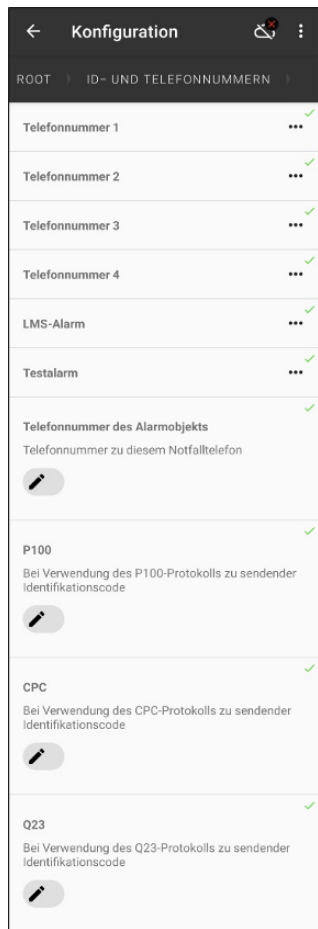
Konfiguration

ROOT ID- UND TELEFONNUMMERN

Telefonnummer 1

Telefonnummer 2

Telefonnummer 3

Telefonnummer 4

LMS-Alarm

Testalarm

Telefonnummer des Alarmobjekts

Telefonnummer zu diesem Notfalltelefon

P100

Bei Verwendung des P100-Protokolls zu sendender Identifikationscode

CPC

Bei Verwendung des CPC-Protokolls zu sendender Identifikationscode

Q23

Bei Verwendung des Q23-Protokolls zu sendender Identifikationscode